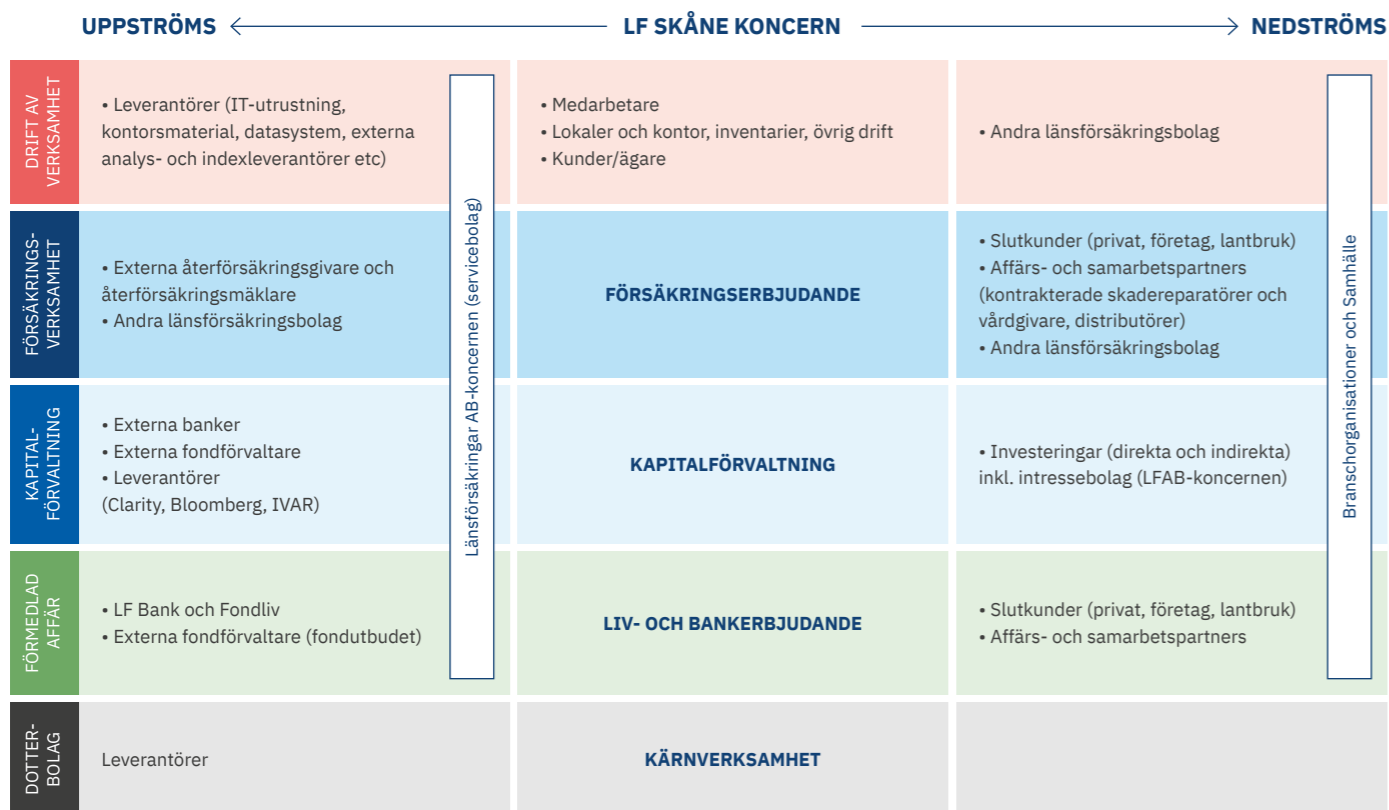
UPPSTRÖMS LF SKÅNE KONCERN NEDSTRÖMS

| | Uppströms | LF Skåne koncern | Nedströms |
|---|---|---|---|
| DRIFT AV VERKSAMHET | • Leverantörer (IT-utrustning, kontorsmaterial, datasystem, externa analys- och indexleverantörer etc) | • Medarbetare<br>• Lokaler och kontor, inventarier, övrig drift<br>• Kunder/ägare | • Andra länsförsäkringsbolag |
| FÖRSÄKRINGSVERKSAMHET | • Externa återförsäkringsgivare och återförsäkringsmäklare<br>• Andra länsförsäkringsbolag | FÖRSÄKRINGSERBJUDANDE | • Slutkunder (privat, företag, lantbruk)<br>• Affärs- och samarbetspartners (kontrakterade skadereparatörer och vårdgivare, distributörer)<br>• Andra länsförsäkringsbolag |
| KAPITALFÖRVALTNING | • Externa banker<br>• Externa fondförvaltare<br>• Leverantörer (Clarity, Bloomberg, IVAR) | KAPITALFÖRVALTNING | • Investeringar (direkta och indirekta) inkl. intressebolag (LFAB-koncernen) |
| FÖRMEDLAD AFFÄR | • LF Bank och Fondliv<br>• Externa fondförvaltare (fondutbudet) | LIV- OCH BANKERBJUDANDE | • Slutkunder (privat, företag, lantbruk)<br>• Affärs- och samarbetspartners |
| DOTTERBOLAG | Leverantörer | KÄRNVERKSAMHET | |

Länsförsäkringar AB-koncernen (servicebolag)

Branschorganisationer och Samhälle